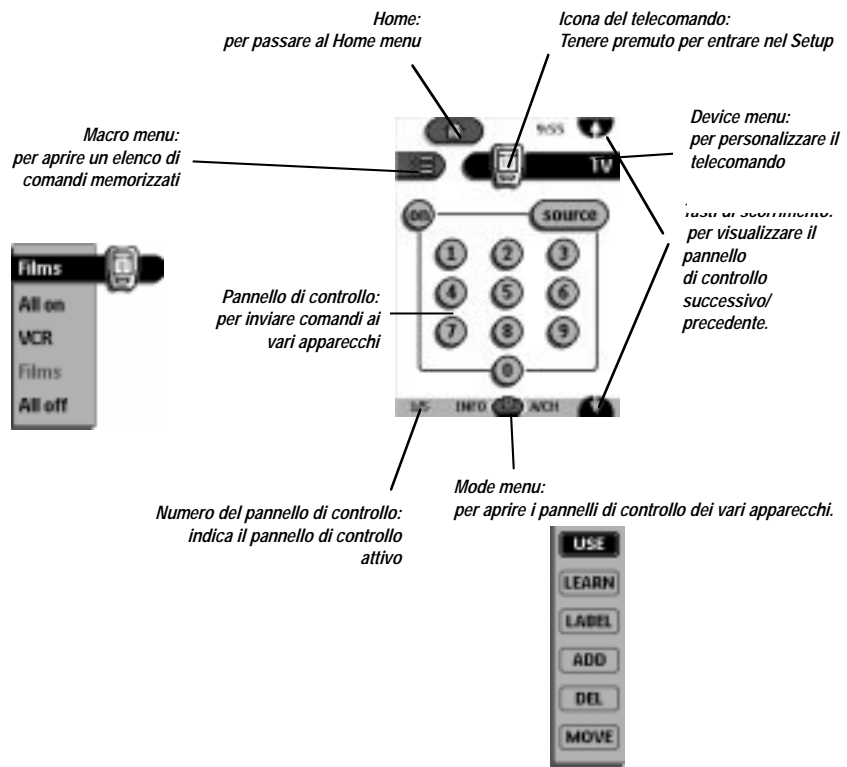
Home:
per passare al Home menu

Icona del telecomando:
Tenere premuto per entrare nel Setup

Device menu:
per personalizzare il telecomando

Macro menu:
per aprire un elenco di comandi memorizzati

9:55

TV

on

source

1 2 3
4 5 6
7 8 9
0

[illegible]
per visualizzare il pannello di controllo successivo/ precedente.

Films
All on
VCR
Films
All off

Pannello di controllo:
per inviare comandi ai vari apparecchi

1/5 INFO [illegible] A/CH

Mode menu:
per aprire i pannelli di controllo dei vari apparecchi.

Numero del pannello di controllo:
indica il pannello di controllo attivo

USE
LEARN
LABEL
ADD
DEL
MOVE